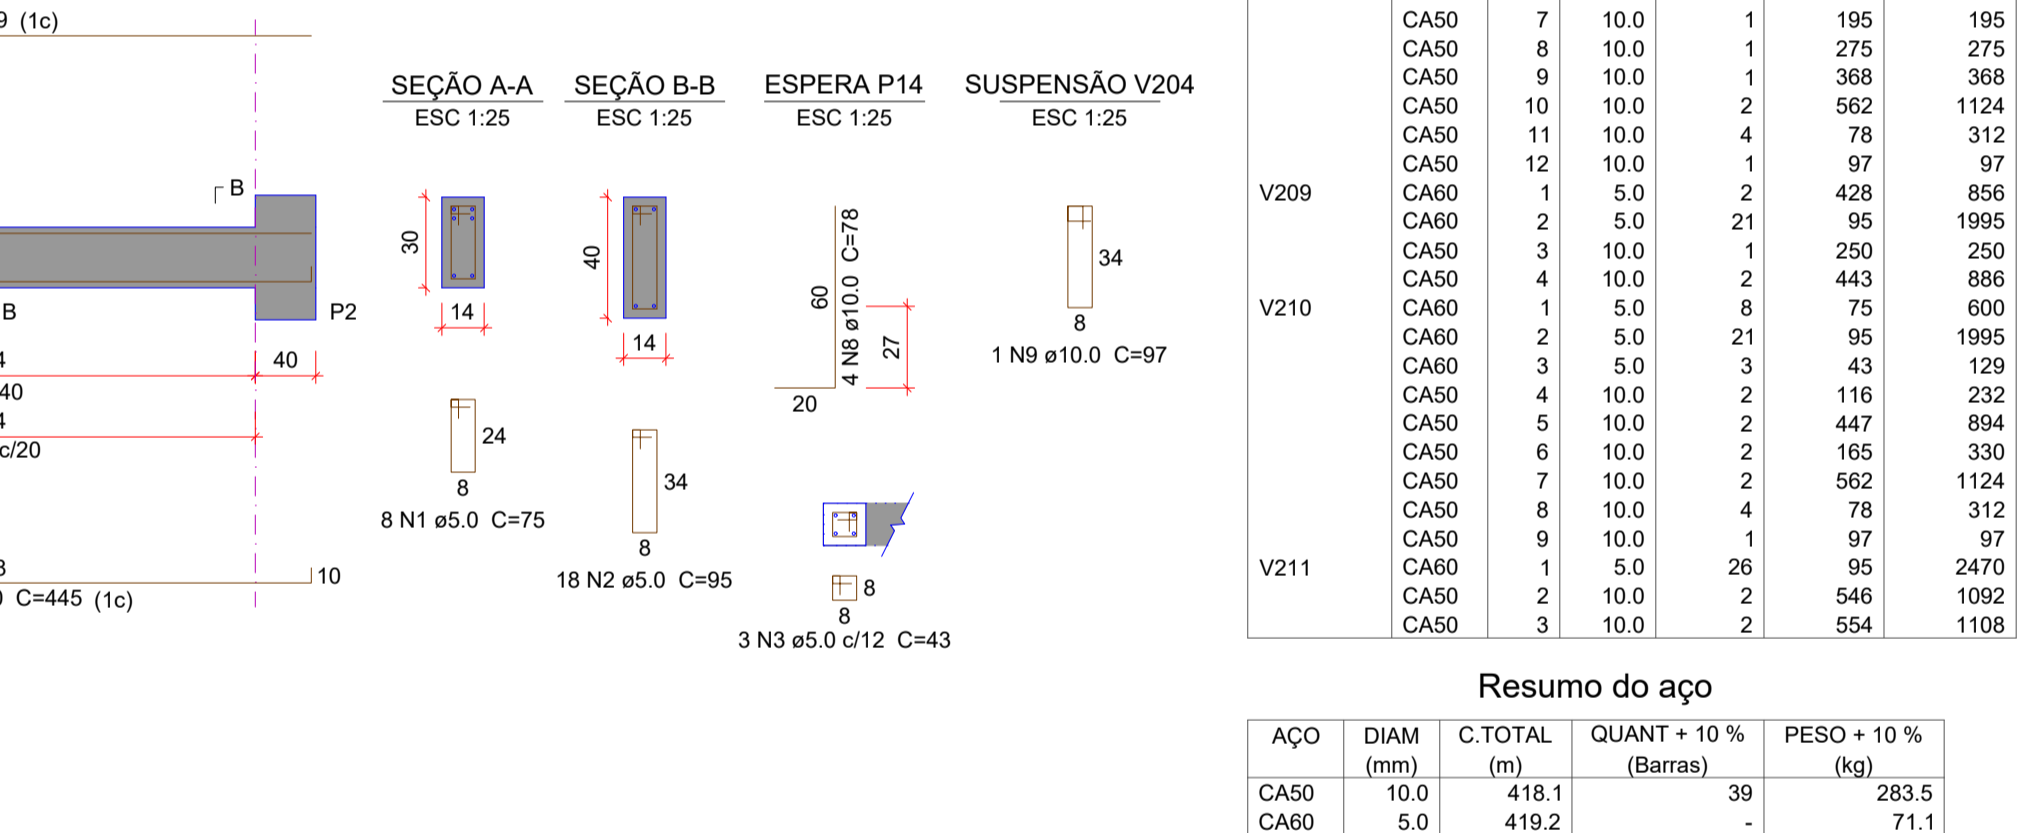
9 (1c)

SEÇÃO A-A
ESC 1:25

SEÇÃO B-B
ESC 1:25

ESPERA P14
ESC 1:25

SUSPENSÃO V204
ESC 1:25

B

B

P2

4

40

40

4

c/20

3

C=445 (1c)

10

30

14

8 N1 ø5.0 C=75

24

8

40

14

34

8

18 N2 ø5.0 C=95

60

4 N8 ø10.0 C=78

27

20

8

8

3 N3 ø5.0 c/12 C=43

34

8

1 N9 ø10.0 C=97

| | CA50 | 7 | 10.0 | 1 | 195 | 195 |
|---|---|---|---|---|---|---|
| | CA50 | 8 | 10.0 | 1 | 275 | 275 |
| | CA50 | 9 | 10.0 | 1 | 368 | 368 |
| | CA50 | 10 | 10.0 | 2 | 562 | 1124 |
| | CA50 | 11 | 10.0 | 4 | 78 | 312 |
| | CA50 | 12 | 10.0 | 1 | 97 | 97 |
| V209 | CA60 | 1 | 5.0 | 2 | 428 | 856 |
| | CA60 | 2 | 5.0 | 21 | 95 | 1995 |
| | CA50 | 3 | 10.0 | 1 | 250 | 250 |
| | CA50 | 4 | 10.0 | 2 | 443 | 886 |
| V210 | CA60 | 1 | 5.0 | 8 | 75 | 600 |
| | CA60 | 2 | 5.0 | 21 | 95 | 1995 |
| | CA60 | 3 | 5.0 | 3 | 43 | 129 |
| | CA50 | 4 | 10.0 | 2 | 116 | 232 |
| | CA50 | 5 | 10.0 | 2 | 447 | 894 |
| | CA50 | 6 | 10.0 | 2 | 165 | 330 |
| | CA50 | 7 | 10.0 | 2 | 562 | 1124 |
| | CA50 | 8 | 10.0 | 4 | 78 | 312 |
| | CA50 | 9 | 10.0 | 1 | 97 | 97 |
| V211 | CA60 | 1 | 5.0 | 26 | 95 | 2470 |
| | CA50 | 2 | 10.0 | 2 | 546 | 1092 |
| | CA50 | 3 | 10.0 | 2 | 554 | 1108 |

Resumo do aço

| AÇO | DIAM (mm) | C.TOTAL (m) | QUANT + 10 % (Barras) | PESO + 10 % (kg) |
|---|---|---|---|---|
| CA50 | 10.0 | 418.1 | 39 | 283.5 |
| CA60 | 5.0 | 419.2 | - | 71.1 |